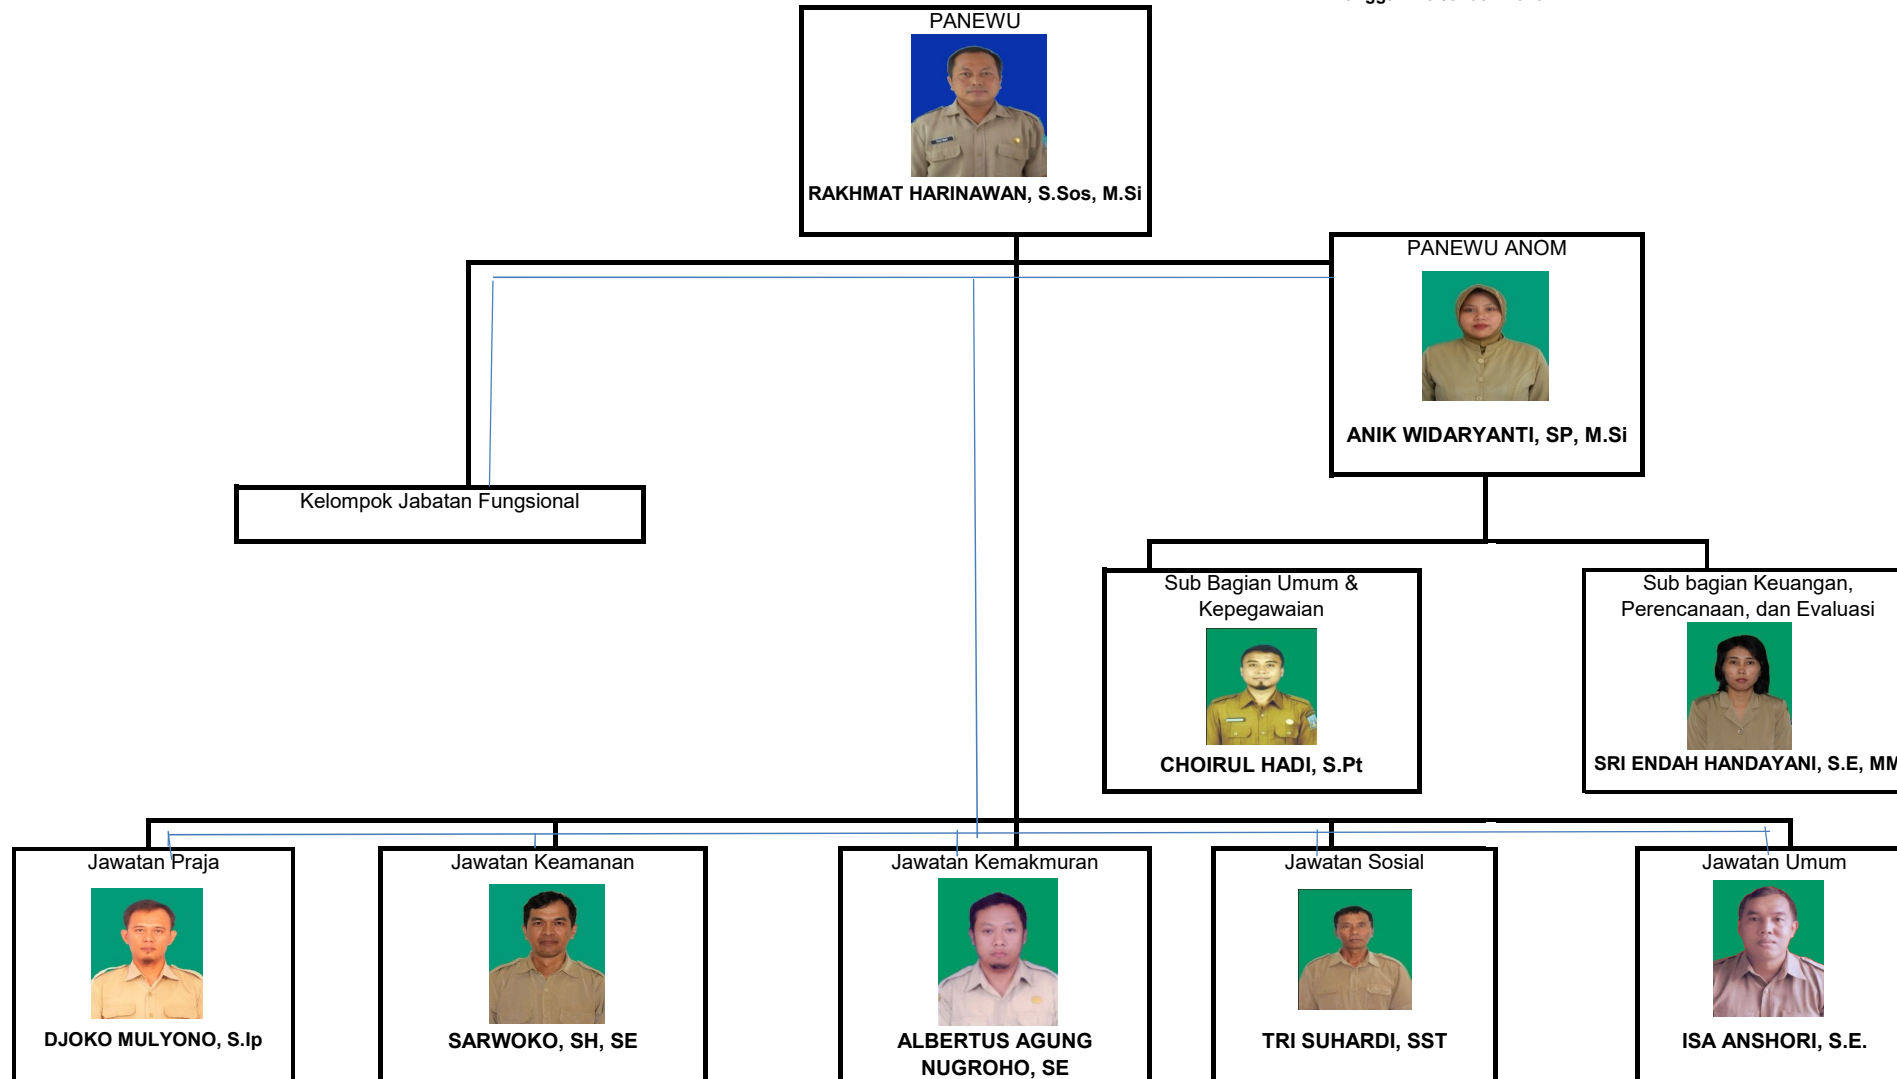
PANEWU

RAKHMAT HARINAWAN, S.Sos, M.Si

PANEWU ANOM

ANIK WIDARYANTI, SP, M.Si

Kelompok Jabatan Fungsional

Sub Bagian Umum & Kepegawaian

CHOIRUL HADI, S.Pt

Sub bagian Keuangan, Perencanaan, dan Evaluasi

SRI ENDAH HANDAYANI, S.E, MM

Jawatan Praja

DJOKO MULYONO, S.Ip

Jawatan Keamanan

SARWOKO, SH, SE

Jawatan Kemakmuran

ALBERTUS AGUNG NUGROHO, SE

Jawatan Sosial

TRI SUHARDI, SST

Jawatan Umum

ISA ANSHORI, S.E.